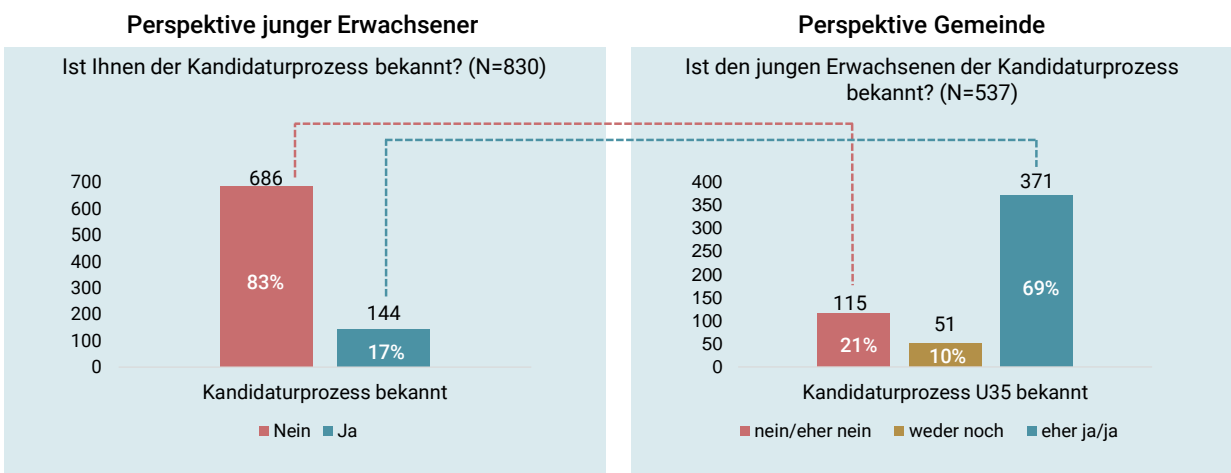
Perspektive junger Erwachsener

Ist Ihnen der Kandidaturprozess bekannt? (N=830)

700
600
500
400
300
200
100
0

686
83%
144
17%

Kandidaturprozess bekannt

Nein Ja

Perspektive Gemeinde

Ist den jungen Erwachsenen der Kandidaturprozess bekannt? (N=537)

400
350
300
250
200
150
100
50
0

115
21%
51
10%
371
69%

Kandidaturprozess U35 bekannt

nein/eher nein weder noch eher ja/ja